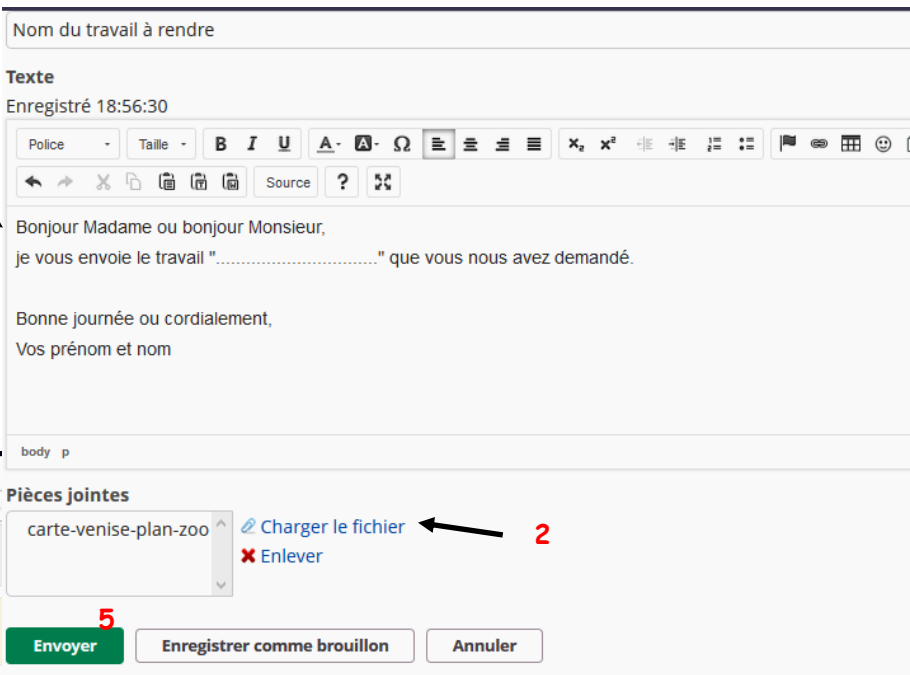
Nom du travail à rendre

Texte

Enregistré 18:56:30

Police Taille B I U A Ω Source ?

Bonjour Madame ou bonjour Monsieur,
je vous envoie le travail "................................" que vous nous avez demandé.

Bonne journée ou cordialement,
Vos prénom et nom

body p

Pièces jointes

carte-venise-plan-zoo

Charger le fichier

2

Enlever

5

Envoyer Enregistrer comme brouillon Annuler